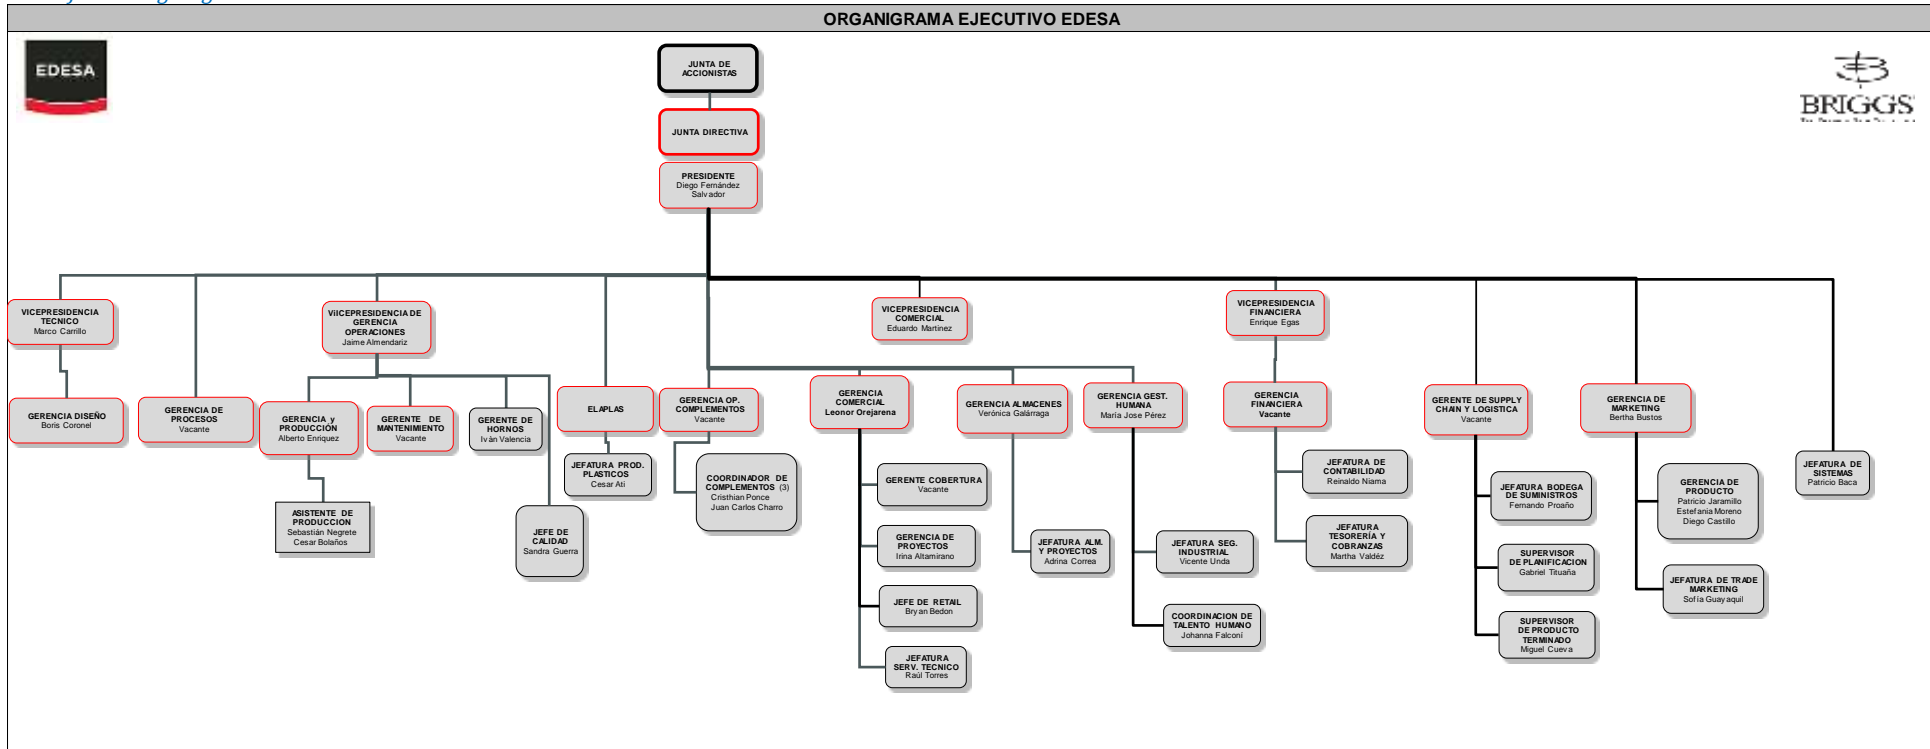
ORGANIGRAMA EJECUTIVO EDESA

EDESA

BRIGGS

JUNTA DE ACCIONISTAS

JUNTA DIRECTIVA

PRESIDENTE
Diego Fernández Salvador

VICEPRESIDENCIA TECNICO
Marco Carrillo

GERENCIA DISEÑO
Boris Coronel

GERENCIA DE PROCESOS
Vacante

VIICEPRESIDENCIA DE GERENCIA OPERACIONES
Jaime Almendariz

GERENCIA y PRODUCCIÓN
Alberto Enriquez

ASISTENTE DE PRODUCCION
Sebastián Negrete
Cesar Bolaños

GERENTE DE MANTENIMIENTO
Vacante

GERENTE DE HORNOS
Iván Valencia

JEFE DE CALIDAD
Sandra Guerra

ELAPLAS

JEFATURA PROD. PLASTICOS
Cesar Ati

GERENCIA OP. COMPLEMENTOS
Vacante

COORDINADOR DE COMPLEMENTOS (3)
Cristhian Ponce
Juan Carlos Charro

VICEPRESIDENCIA COMERCIAL
Eduardo Martinez

GERENCIA COMERCIAL
Leonor Orejarena

GERENTE COBERTURA
Vacante

GERENCIA DE PROYECTOS
Irina Altamirano

JEFE DE RETAIL
Bryan Bedon

JEFATURA SERV. TECNICO
Raúl Torres

GERENCIA ALMACENES
Verónica Galárraga

JEFATURA ALM. Y PROYECTOS
Adrina Correa

GERENCIA GEST. HUMANA
María Jose Pérez

JEFATURA SEG. INDUSTRIAL
Vicente Unda

COORDINACION DE TALENTO HUMANO
Johanna Falconí

VICEPRESIDENCIA FINANCIERA
Enrique Egas

GERENCIA FINANCIERA
Vacante

JEFATURA DE CONTABILIDAD
Reinaldo Niama

JEFATURA TESORERÍA Y COBRANZAS
Martha Valdéz

GERENTE DE SUPPLY CHAIN Y LOGISTICA
Vacante

JEFATURA BODEGA DE SUMINISTROS
Fernando Proaño

SUPERVISOR DE PLANIFICACION
Gabriel Tituaña

SUPERVISOR DE PRODUCTO TERMINADO
Miguel Cueva

GERENCIA DE MARKETING
Bertha Bustos

GERENCIA DE PRODUCTO
Patricio Jaramillo
Estefania Moreno
Diego Castillo

JEFATURA DE TRADE MARKETING
Sofía Guayaquil

JEFATURA DE SISTEMAS
Patricio Baca